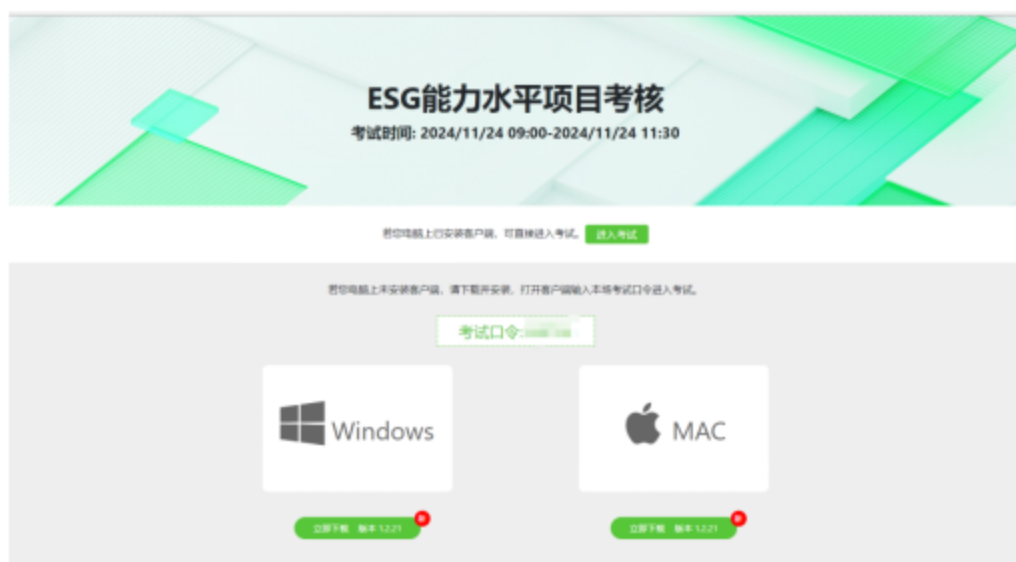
ESG能力水平项目考核

考试时间: 2024/11/24 09:00-2024/11/24 11:30

若您电脑上已安装客户端，可直接进入考试。 进入考试

若您电脑上未安装客户端，请下载并安装，打开客户端输入本场考试口令进入考试。

考试口令: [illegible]

Windows

MAC

立即下载 版本 1.2.21

立即下载 版本 1.2.21